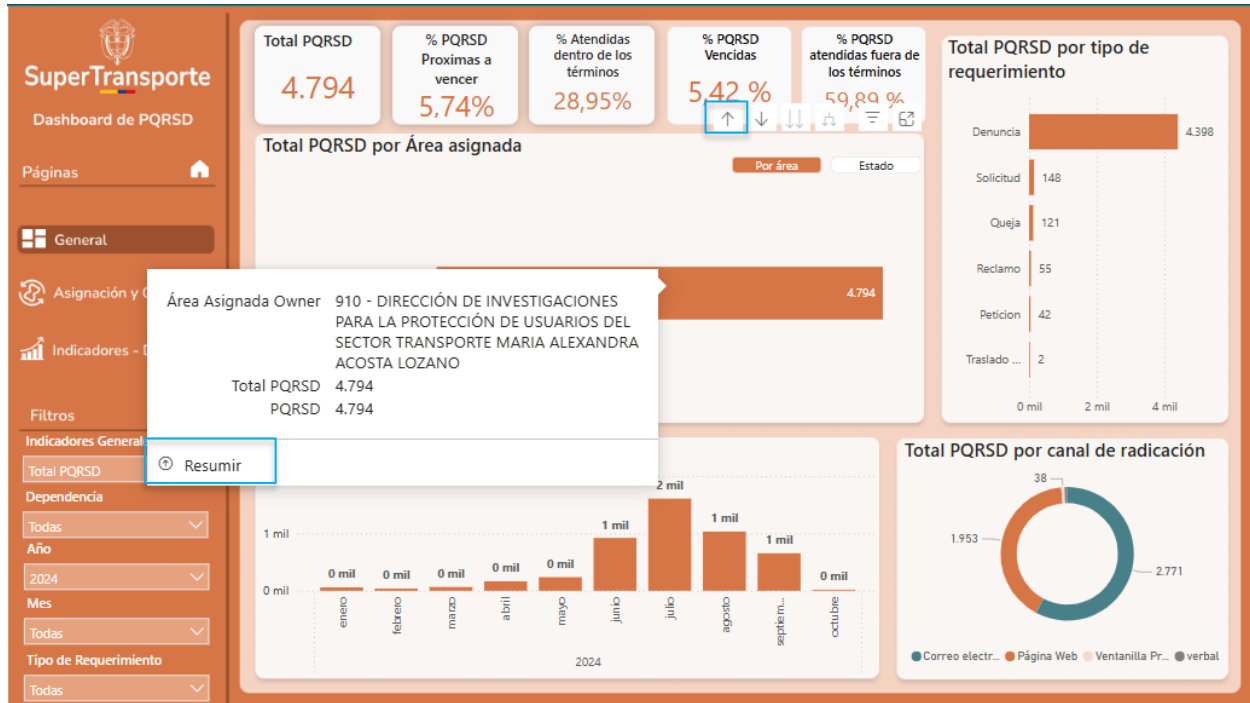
SuperTransporte

Dashboard de PQRSD

Páginas

General

Asignación y C

Indicadores - D

Filtros

Indicadores General

Total PQRSD

Dependencia

Todas

Año

2024

Mes

Todas

Tipo de Requerimiento

Todas

Total PQRSD
4.794

% PQRSD Proximas a vencer
5,74%

% Atendidas dentro de los términos
28,95%

% PQRSD Vencidas
5,42 %

% PQRSD atendidas fuera de los términos
59,89 %

Total PQRSD por Área asignada

Por área | Estado

4.794

Área Asignada Owner 910 - DIRECCIÓN DE INVESTIGACIONES PARA LA PROTECCIÓN DE USUARIOS DEL SECTOR TRANSPORTE MARIA ALEXANDRA ACOSTA LOZANO
Total PQRSD 4.794
PQRSD 4.794

Resumir

Total PQRSD por tipo de requerimiento

| Denuncia | 4.398 |
|---|---|
| Solicitud | 148 |
| Queja | 121 |
| Reclamo | 55 |
| Peticion | 42 |
| Traslado ... | 2 |

0 mil 2 mil 4 mil

1 mil
0 mil

| enero | febrero | marzo | abril | mayo | junio | julio | agosto | septiem... | octubre |
|---|---|---|---|---|---|---|---|---|---|
| 0 mil | 0 mil | 0 mil | 0 mil | 0 mil | 1 mil | 2 mil | 1 mil | 1 mil | 0 mil |

2024

Total PQRSD por canal de radicación

38
1.953
2.771

Correo electr... Página Web Ventanilla Pr... verbal